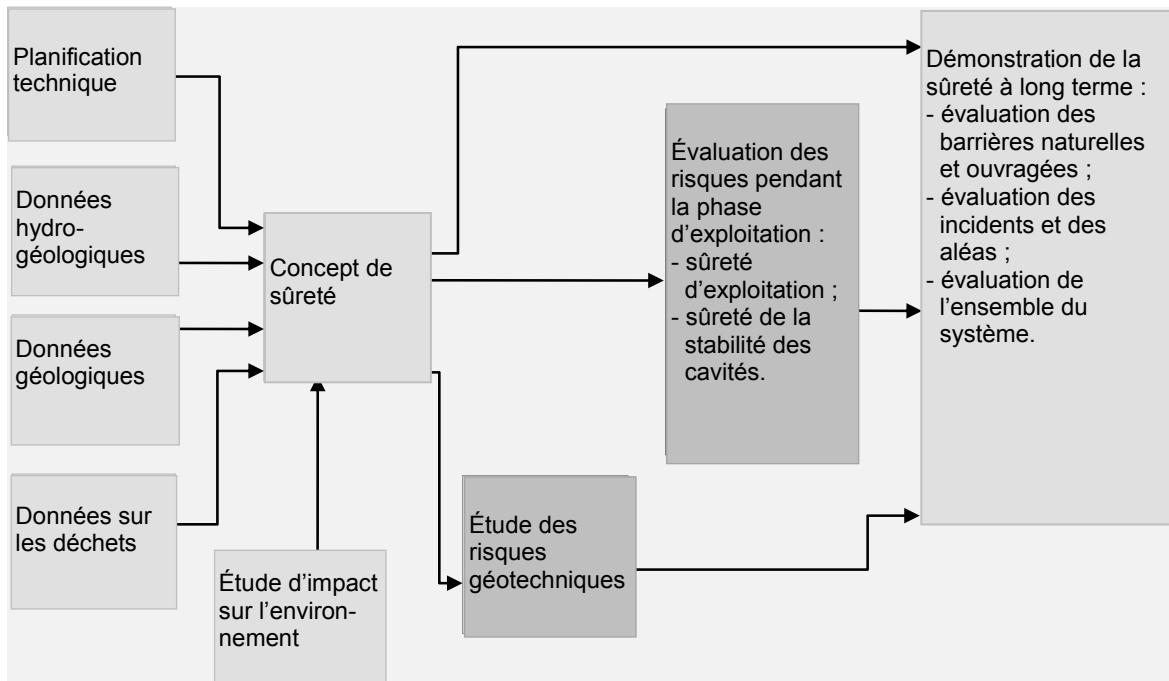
Planification technique

Données hydrogéologiques

Données géologiques

Données sur les déchets

Étude d'impact sur l'environnement

Concept de sûreté

Évaluation des risques pendant la phase d'exploitation :
- sûreté d'exploitation ;
- sûreté de la stabilité des cavités.

Étude des risques géotechniques

Démonstration de la sûreté à long terme :
- évaluation des barrières naturelles et ouvragées ;
- évaluation des incidents et des aléas ;
- évaluation de l'ensemble du système.